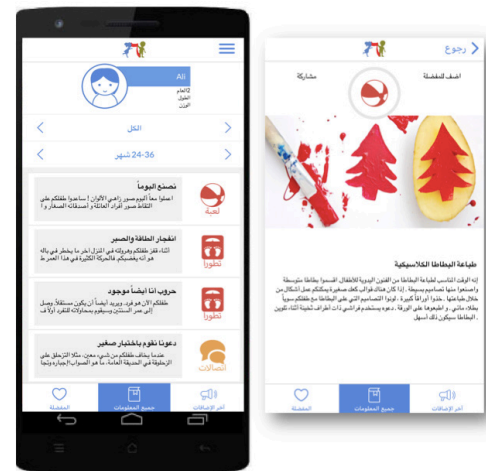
Ali
12عام
الطول
الوزن

الكل

24-36 شهر

نصنع اليوم!
احضروا معاً اليوم صور زاهي الألوان | ساعدوا طفلكم على التقاط صور لأفراد العائلة وأصدقائه الصغار
لعبة

انفجار الطاقة والصبر
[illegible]
تطوراً

حروب أنا أيضاً موجود
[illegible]
تطوراً

دعونا نقوم باختبار صغير
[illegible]
اتصالات

المفضلة
جميع المعلومات
آخر الإتصالات

رجوع
اضف للمفضلة
مشاركة

طباعة البطاطا الكلاسيكية

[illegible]

المفضلة
جميع المعلومات
آخر الإتصالات